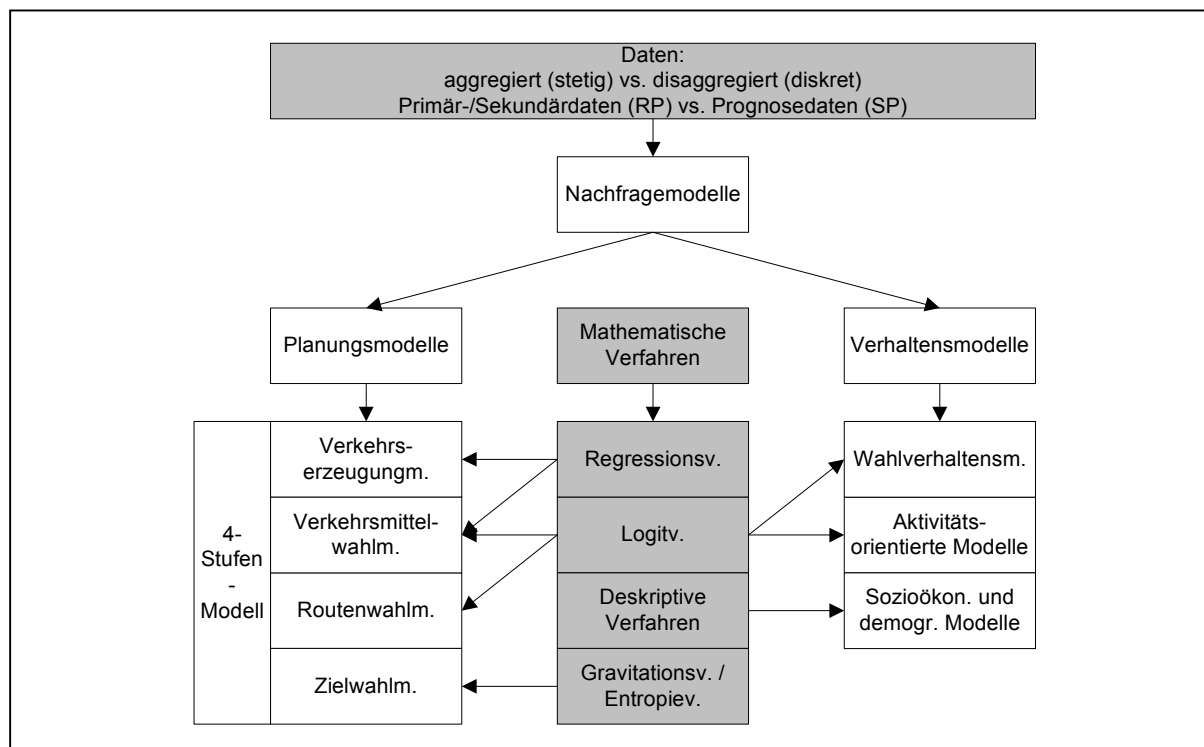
Daten:
aggregiert (stetig) vs. disaggregiert (diskret)
Primär-/Sekundärdaten (RP) vs. Prognosedaten (SP)

Nachfragemodelle

Planungsmodelle

Mathematische Verfahren

Verhaltensmodelle

4-Stufen-Modell

Verkehrserzeugungm.

Verkehrsmittelwahlm.

Routenwahlm.

Zielwahlm.

Regressionsv.

Logitv.

Deskriptive Verfahren

Gravitationsv. / Entropiev.

Wahlverhaltensm.

Aktivitätsorientierte Modelle

Sozioökon. und demogr. Modelle